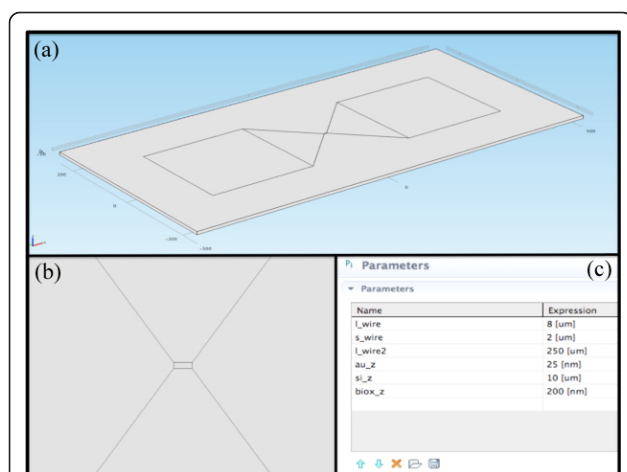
(a)

μm

200

0

-200

-500

0

500

(b)

(c)

Pi Parameters

▾ Parameters

| Name | Expression |
|---|---|
| l_wire | 8 [um] |
| s_wire | 2 [um] |
| l_wire2 | 250 [um] |
| au_z | 25 [nm] |
| si_z | 10 [um] |
| biox_z | 200 [nm] |